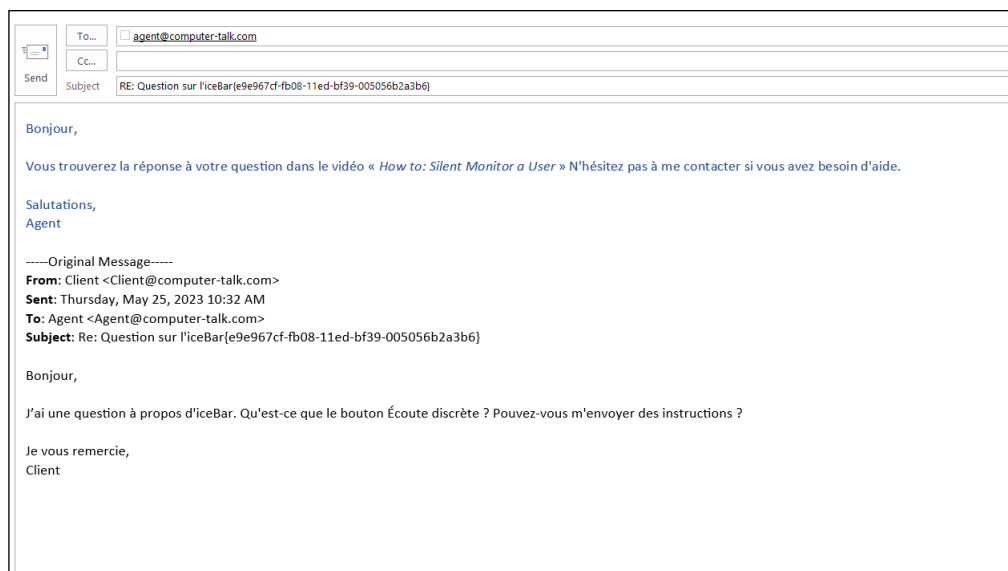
Send

To...
agent@computer-talk.com

Cc...

Subject
RE: Question sur l'iceBar{e9e967cf-fb08-11ed-bf39-005056b2a3b6}

Bonjour,

Vous trouverez la réponse à votre question dans le vidéo « *How to: Silent Monitor a User* » N'hésitez pas à me contacter si vous avez besoin d'aide.

Salutations,
Agent

-----Original Message-----
**From**: Client <Client@computer-talk.com>
**Sent**: Thursday, May 25, 2023 10:32 AM
**To**: Agent <Agent@computer-talk.com>
**Subject**: Re: Question sur l'iceBar{e9e967cf-fb08-11ed-bf39-005056b2a3b6}

Bonjour,

J'ai une question à propos d'iceBar. Qu'est-ce que le bouton Écoute discrète ? Pouvez-vous m'envoyer des instructions ?

Je vous remercie,
Client